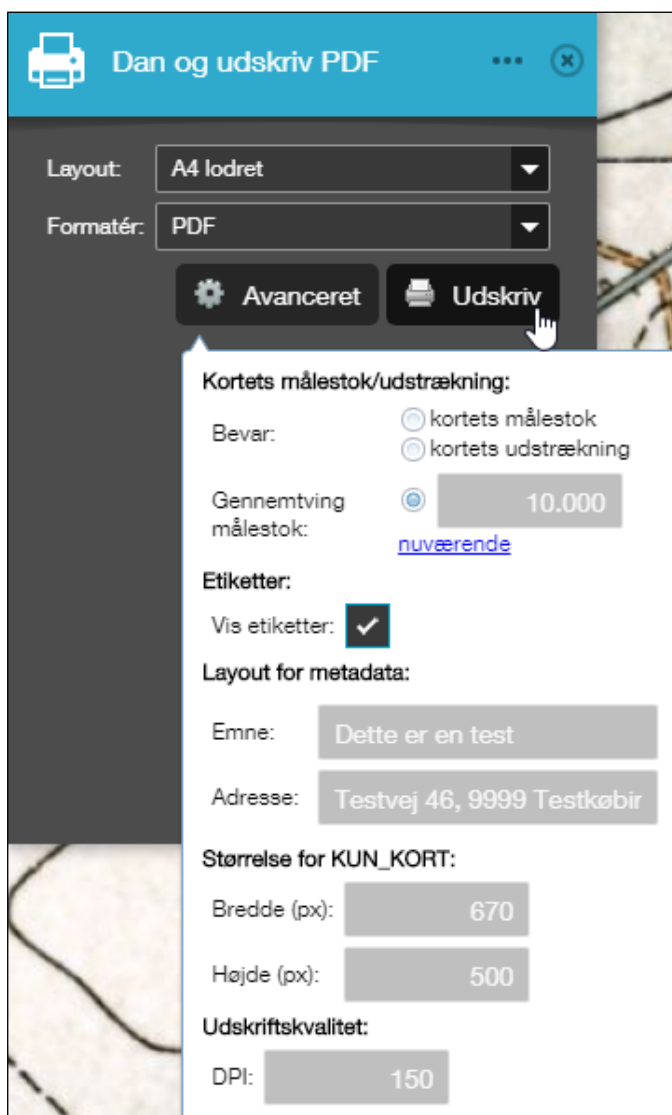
Dan og udskriv PDF

Layout: A4 lodret

Formatér: PDF

Avanceret

Udskriv

Kortets målestok/udstrækning:

Bevar:

kortets målestok

kortets udstrækning

Gennemtving målestok:

10.000

nuværende

Etiketter:

Vis etiketter:

Layout for metadata:

Emne: Dette er en test

Adresse: Testvej 46, 9999 Testkøbir

Størrelse for KUN_KORT:

Bredde (px): 670

Højde (px): 500

Udskriftskvalitet:

DPI: 150